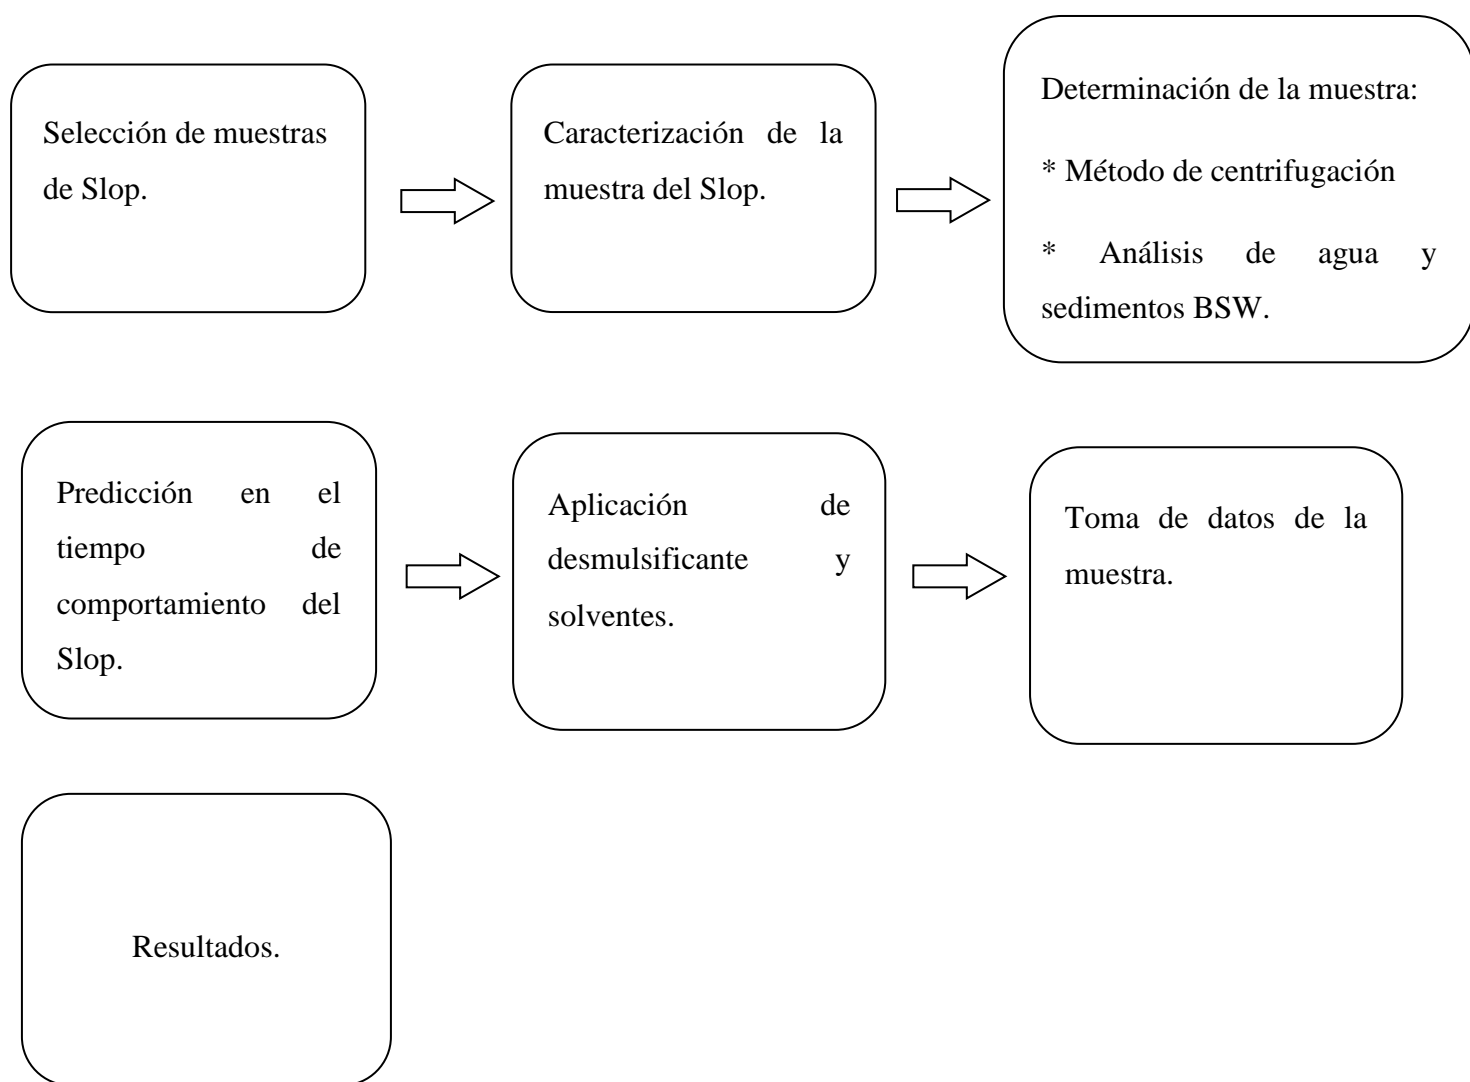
Selección de muestras de Slop.

Caracterización de la muestra del Slop.

Determinación de la muestra:

* Método de centrifugación

* Análisis de agua y sedimentos BSW.

Predicción en el tiempo de comportamiento del Slop.

Aplicación de desmulsificante y solventes.

Toma de datos de la muestra.

Resultados.